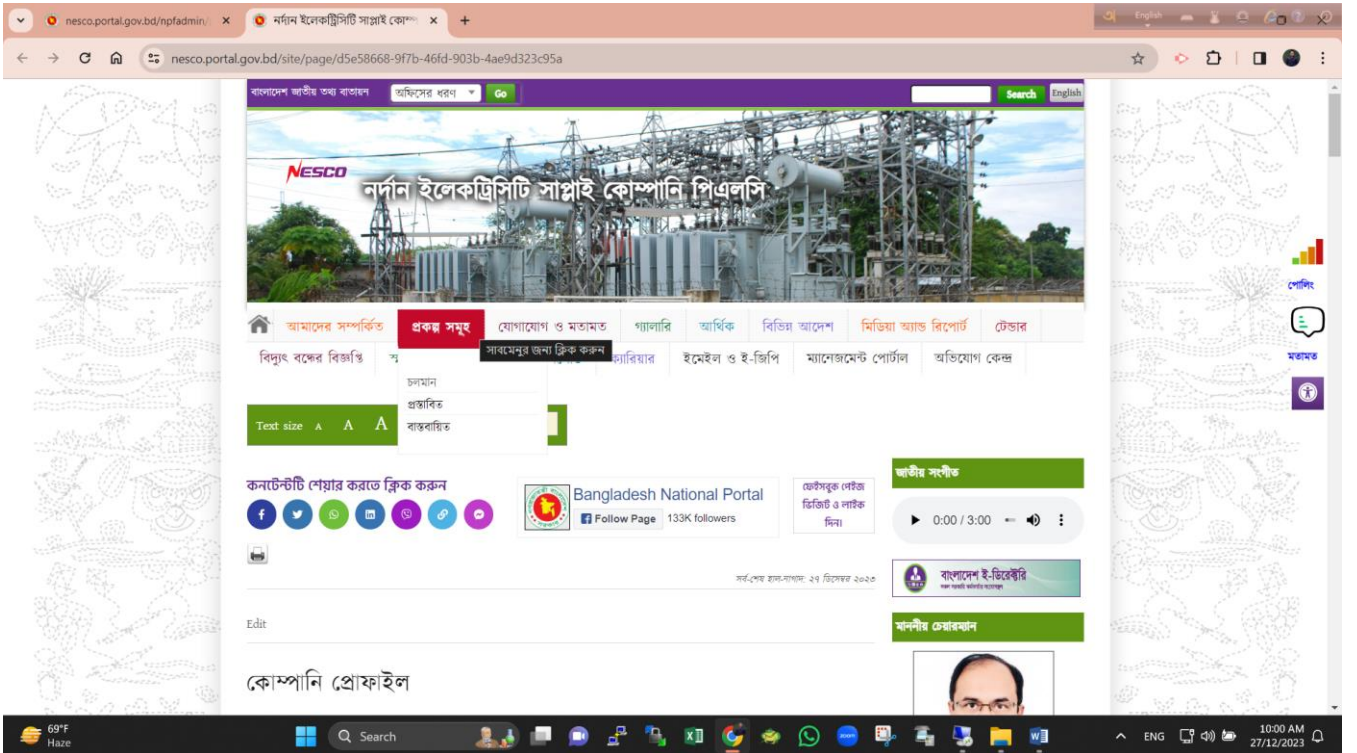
nesco.portal.gov.bd/npfadmin/ ×
নর্দান ইলেকট্রিসিটি সাপ্লাই কোম্প ×
+
English

nesco.portal.gov.bd/site/page/d5e58668-9f7b-46fd-903b-4ae9d323c95a

বাংলাদেশ জাতীয় তথ্য বাতায়ন
অফিসের ধরণ
Go
Search
English

NESCO
নর্দান ইলেকট্রিসিটি সাপ্লাই কোম্পানি পিএলসি

আমাদের সম্পর্কিত
প্রকল্প সমূহ
যোগাযোগ ও মতামত
গ্যালারি
আর্থিক
বিভিন্ন আদেশ
মিডিয়া অ্যান্ড রিপোর্ট
টেন্ডার
বিদ্যুৎ বন্ধের বিজ্ঞপ্তি
সাবমেনুর জন্য ক্লিক করুন
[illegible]ক্যারিয়ার
ইমেইল ও ই-জিপি
ম্যানেজমেন্ট পোর্টাল
অভিযোগ কেন্দ্র

চলমান
প্রস্তাবিত
বাস্তবায়িত

Text size A A A

কনটেন্টটি শেয়ার করতে ক্লিক করুন

Bangladesh National Portal
Follow Page 133K followers

ফেইসবুক পেইজ ভিজিট ও লাইক দিন।

সর্ব-শেষ হাল-নাগাদ: ২৭ ডিসেম্বর ২০২৩

Edit

কোম্পানি প্রোফাইল

জাতীয় সংগীত
0:00 / 3:00

বাংলাদেশ ই-ডিরেক্টরি

মাননীয় চেয়ারম্যান

পোলিং
মতামত

69°F
Haze
Search
ENG
10:00 AM
27/12/2023